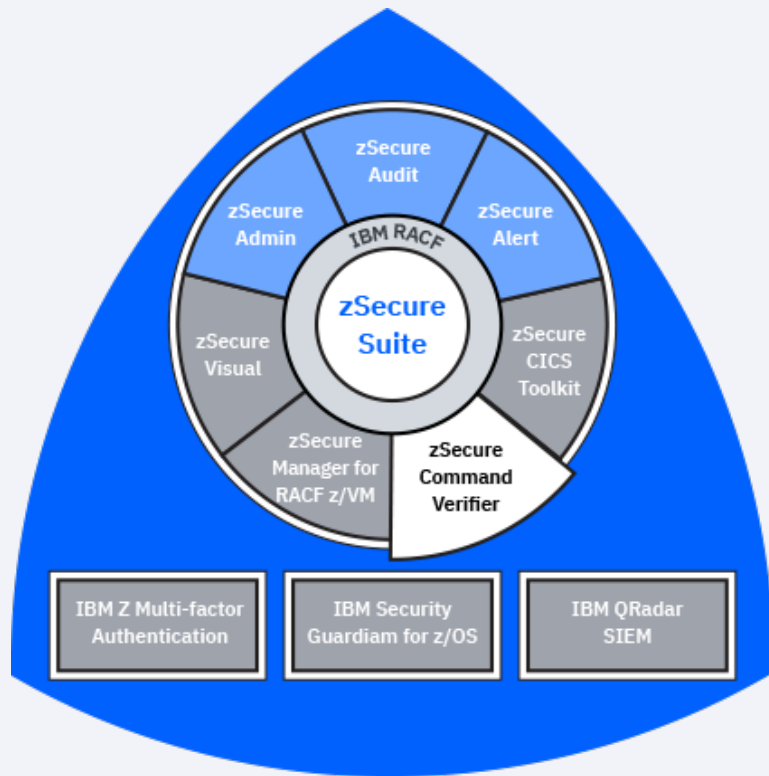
zSecure Audit

zSecure Admin

zSecure Alert

IBM RACF

zSecure Suite

zSecure Visual

zSecure CICS Toolkit

zSecure Manager for RACF z/VM

zSecure Command Verifier

IBM Z Multi-factor Authentication

IBM Security Guardiam for z/OS

IBM QRadar SIEM